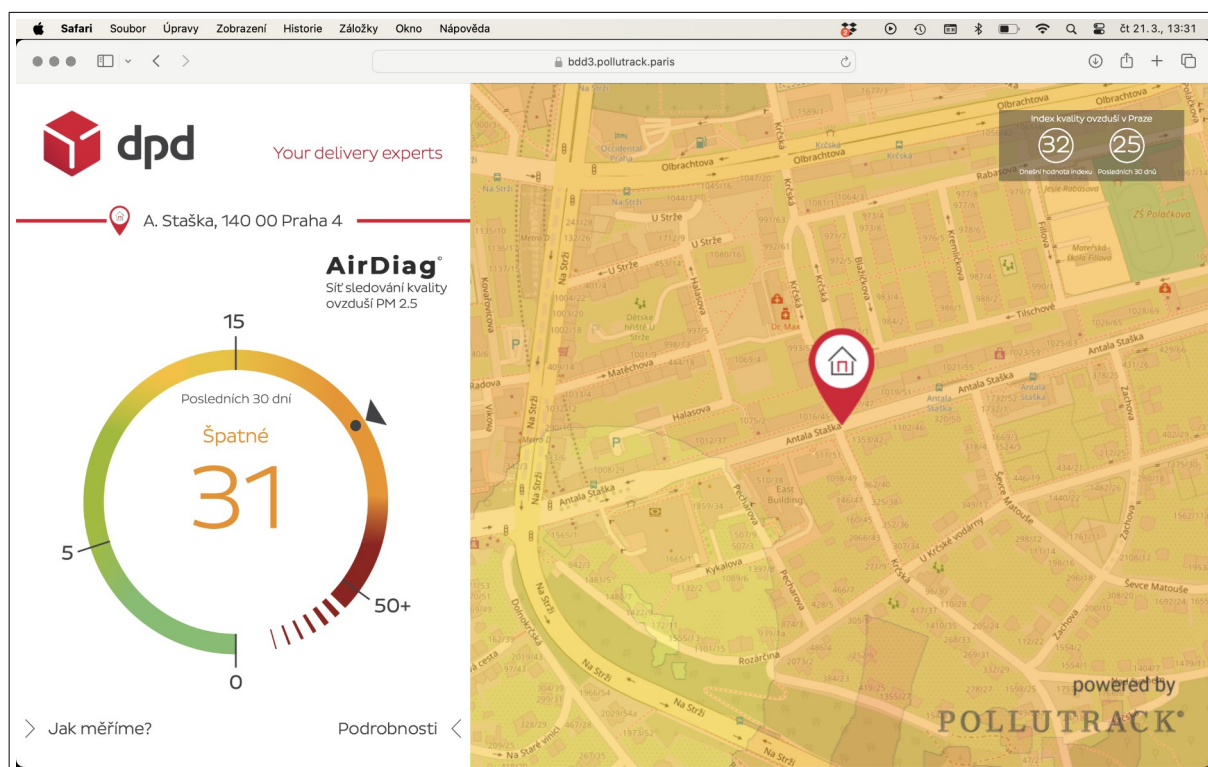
Safari Soubor Úpravy Zobrazení Historie Záložky Okno Nápověda

čt 21.3., 13:31

bdd3.pollutrack.paris

dpd

Your delivery experts

A. Staška, 140 00 Praha 4

AirDiag®
Síť sledování kvality ovzduší PM 2.5

15

Posledních 30 dní

Špatné

31

5

50+

0

Jak měříme?

Podrobnosti

Index kvality ovzduší v Praze

32
Dnešní hodnota indexu

25
Posledních 30 dnů

Olbrachtova
Krčská
U Strže
Na Strži
Antala Staška
Matěchova
Halasova
Tilschové
Pecharova
Kykalova
Rozárčina
Dolnokrčská
Ševce Matouše
U Krčské vodárny
Zachova
Filipova
Kremličkova
Blažkova
Rabasova
ZŠ Poláčkova
Mateřská škola Filipova
Dětské hřiště U Strže
Dr. Max
Occidental Praha
East Building
Radova
Vikova
Kovářova
Na Staré vinici
Metro D

powered by
POLLUTRACK®